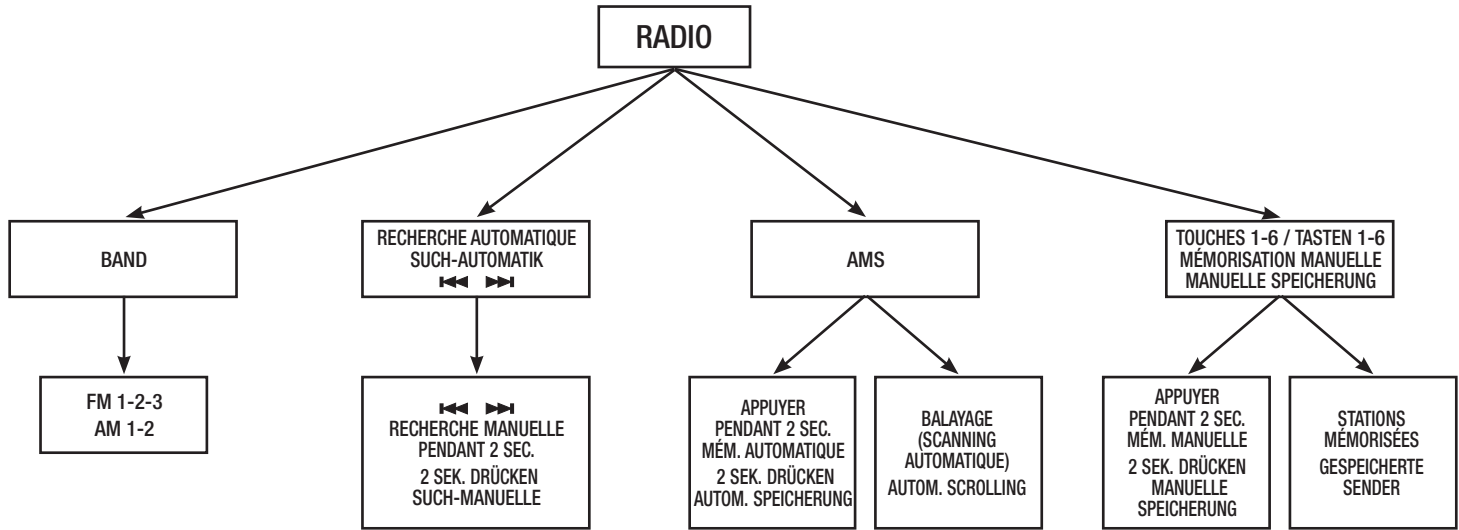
RADIO

BAND

FM 1-2-3
AM 1-2

RECHERCHE AUTOMATIQUE
SUCH-AUTOMATIK
⏮ ⏭

⏮ ⏭
RECHERCHE MANUELLE
PENDANT 2 SEC.
2 SEK. DRÜCKEN
SUCH-MANUELLE

AMS

APPUYER
PENDANT 2 SEC.
MÉM. AUTOMATIQUE
2 SEK. DRÜCKEN
AUTOM. SPEICHERUNG

BALAYAGE
(SCANNING
AUTOMATIQUE)
AUTOM. SCROLLING

TOUCHES 1-6 / TASTEN 1-6
MÉMORISATION MANUELLE
MANUELLE SPEICHERUNG

APPUYER
PENDANT 2 SEC.
MÉM. MANUELLE
2 SEK. DRÜCKEN
MANUELLE
SPEICHERUNG

STATIONS
MÉMORISÉES
GESPEICHERTE
SENDER